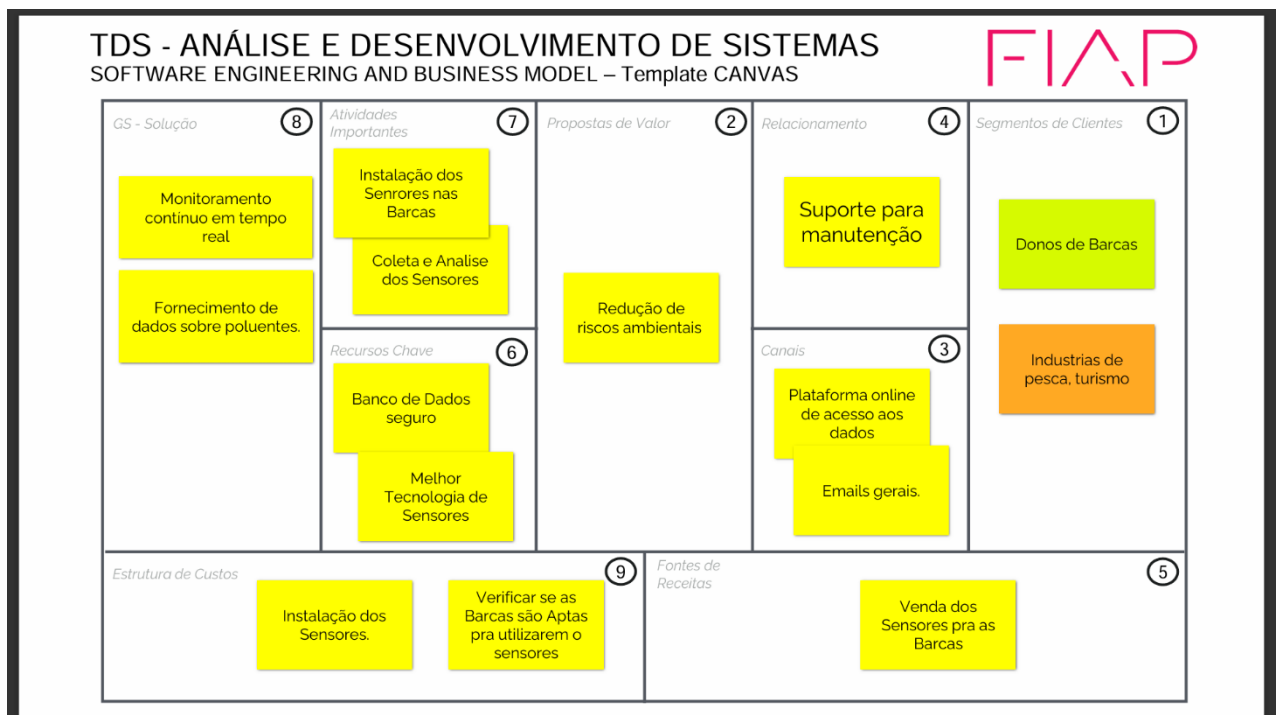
TDS - ANÁLISE E DESENVOLVIMENTO DE SISTEMAS
SOFTWARE ENGINEERING AND BUSINESS MODEL – Template CANVAS

FIAP

GS - Solução 8

Monitoramento continuo em tempo real

Fornecimento de dados sobre poluentes.

Atividades Importantes 7

Instalação dos Senrores nas Barcas

Coleta e Analise dos Sensores

Recursos Chave 6

Banco de Dados seguro

Melhor Tecnologia de Sensores

Propostas de Valor 2

Redução de riscos ambientais

Relacionamento 4

Suporte para manutenção

Canais 3

Plataforma online de acesso aos dados

Emails gerais.

Segmentos de Clientes 1

Donos de Barcas

Industrias de pesca, turismo

Estrutura de Custos 9

Instalação dos Sensores.

Verificar se as Barcas são Aptas pra utilizarem o sensores

Fontes de Receitas 5

Venda dos Sensores pra as Barcas